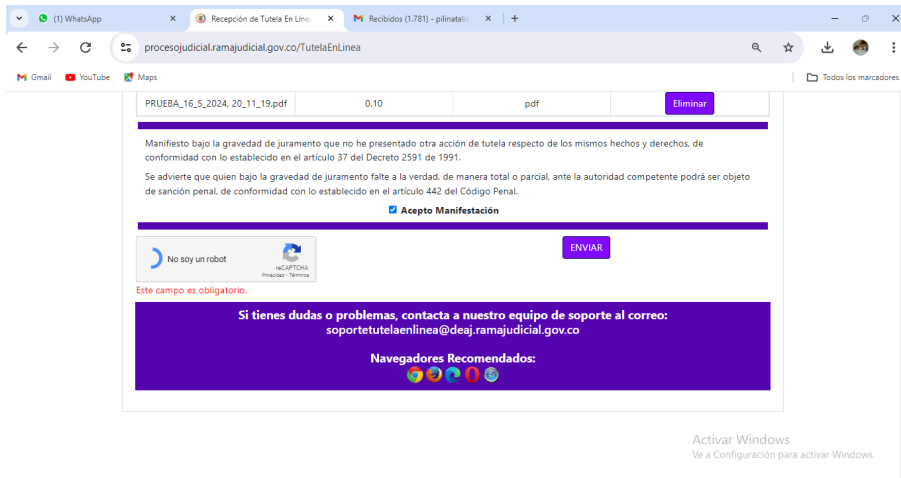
(1) WhatsApp ×
Recepción de Tutela En Líne ×
Recibidos (1.781) - pilinatali ×
+

procesojudicial.ramajudicial.gov.co/TutelaEnLinea

Gmail YouTube Maps
Todos los marcadores

| PRUEBA_16_5_2024, 20_11_19.pdf | 0.10 | pdf | Eliminar |
|---|---|---|---|

Manifiesto bajo la gravedad de juramento que no he presentado otra acción de tutela respecto de los mismos hechos y derechos, de conformidad con lo establecido en el artículo 37 del Decreto 2591 de 1991.

Se advierte que quien bajo la gravedad de juramento falte a la verdad, de manera total o parcial, ante la autoridad competente podrá ser objeto de sanción penal, de conformidad con lo establecido en el artículo 442 del Código Penal.

Acepto Manifestación

No soy un robot
reCAPTCHA
Privacidad - Términos

ENVIAR

Este campo es obligatorio.

Si tienes dudas o problemas, contacta a nuestro equipo de soporte al correo:
soportetutelaenlinea@deaj.ramajudicial.gov.co

Navegadores Recomendados:

Activar Windows
Ve a Configuración para activar Windows.